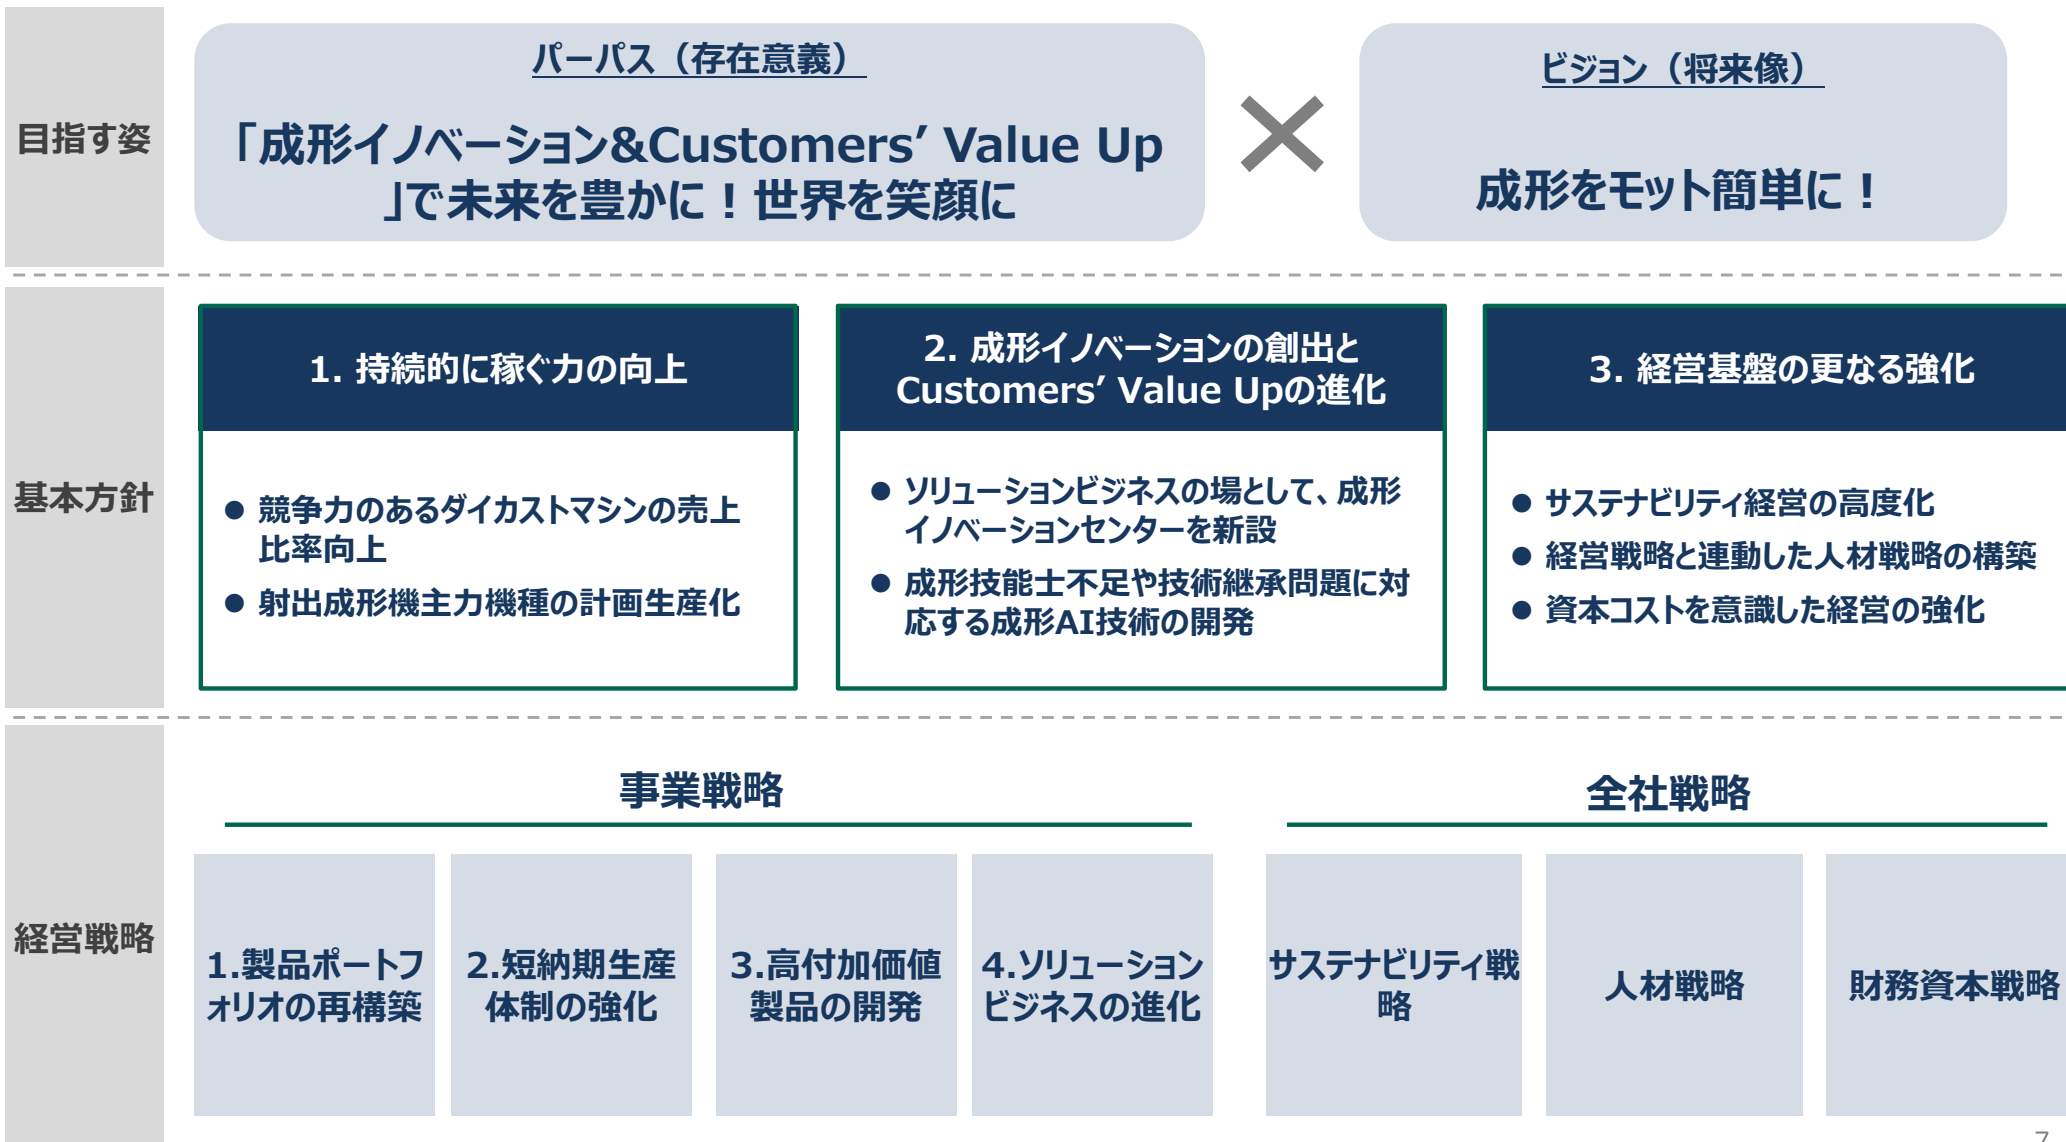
目指す姿

パーパス（存在意義）

「成形イノベーション&Customers’ Value Up」で未来を豊かに！世界を笑顔に

×

ビジョン（将来像）

成形をモット簡単に！

基本方針

1. 持続的に稼ぐ力の向上

● 競争力のあるダイカストマシンの売上比率向上
● 射出成形機主力機種の計画生産化

2. 成形イノベーションの創出とCustomers’ Value Upの進化

● ソリューションビジネスの場として、成形イノベーションセンターを新設
● 成形技能士不足や技術継承問題に対応する成形AI技術の開発

3. 経営基盤の更なる強化

● サステナビリティ経営の高度化
● 経営戦略と連動した人材戦略の構築
● 資本コストを意識した経営の強化

経営戦略

事業戦略

全社戦略

1.製品ポートフォリオの再構築

2.短納期生産体制の強化

3.高付加価値製品の開発

4.ソリューションビジネスの進化

サステナビリティ戦略

人材戦略

財務資本戦略

7